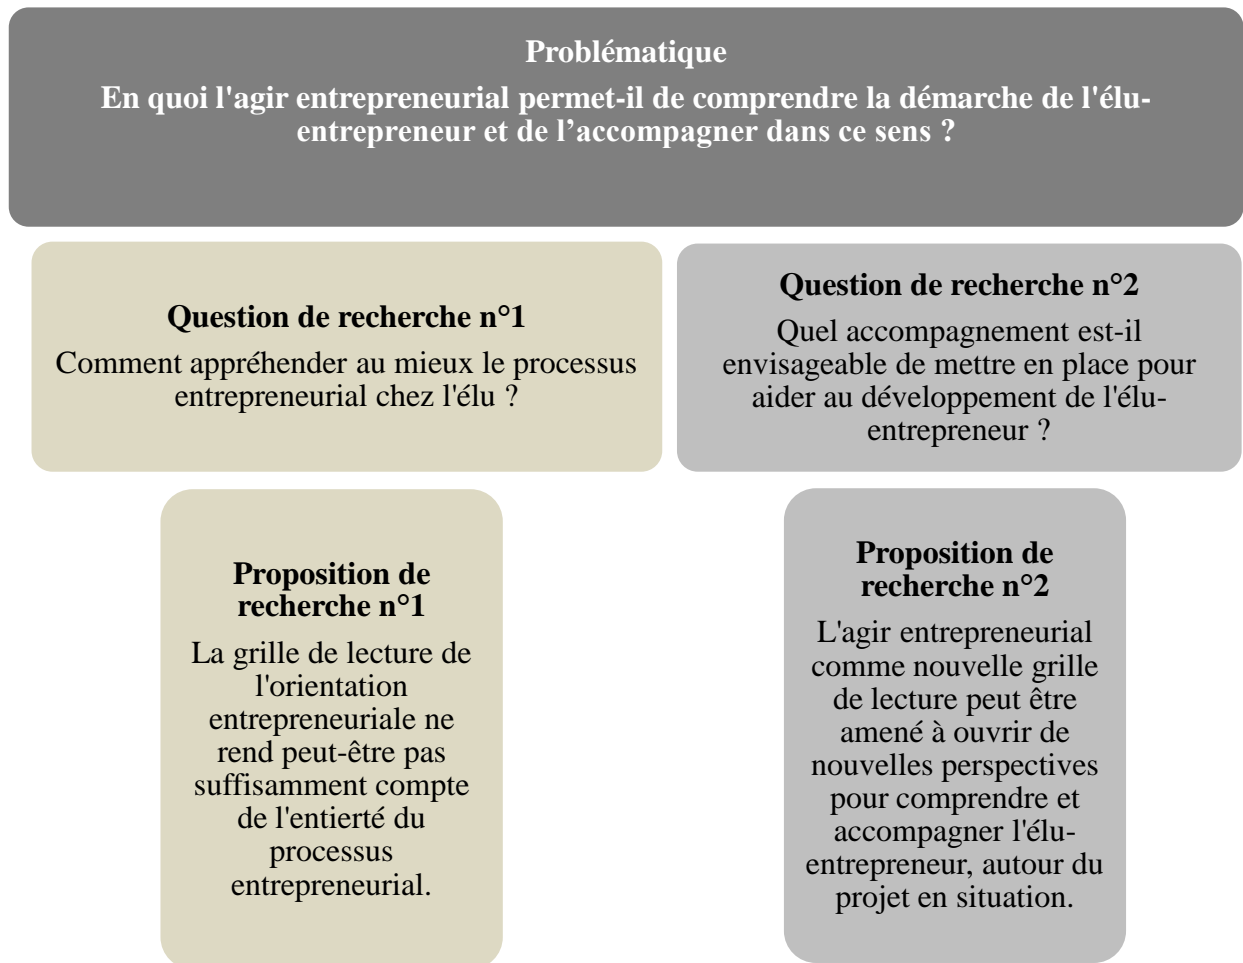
Problématique
En quoi l'agir entrepreneurial permet-il de comprendre la démarche de l'élu-entrepreneur et de l’accompagner dans ce sens ?

Question de recherche n°1
Comment appréhender au mieux le processus entrepreneurial chez l'élu ?

Question de recherche n°2
Quel accompagnement est-il envisageable de mettre en place pour aider au développement de l'élu-entrepreneur ?

Proposition de recherche n°1
La grille de lecture de l'orientation entrepreneuriale ne rend peut-être pas suffisamment compte de l'entierté du processus entrepreneurial.

Proposition de recherche n°2
L'agir entrepreneurial comme nouvelle grille de lecture peut être amené à ouvrir de nouvelles perspectives pour comprendre et accompagner l'élu-entrepreneur, autour du projet en situation.